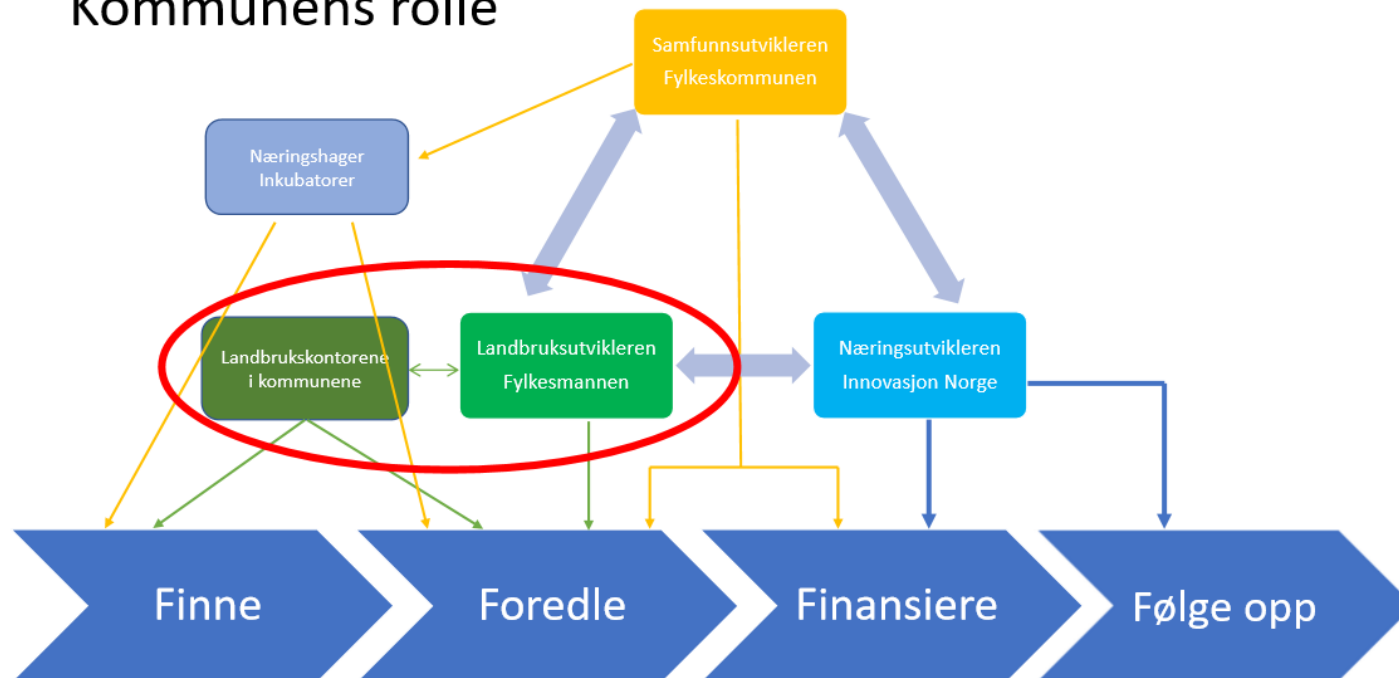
Kommunens rolle

Samfunnsutvikleren
Fylkeskommunen

Næringshager
Inkubatorer

Landbrukskontorene
i kommunene

Landbruksutvikleren
Fylkesmannen

Næringsutvikleren
Innovasjon Norge

Finne

Foredle

Finansiere

Følge opp